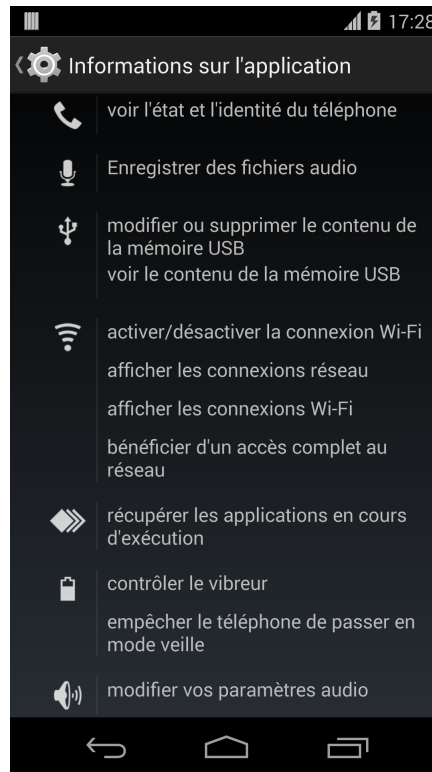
17:28

Informations sur l'application

voir l'état et l'identité du téléphone

Enregistrer des fichiers audio

modifier ou supprimer le contenu de la mémoire USB
voir le contenu de la mémoire USB

activer/désactiver la connexion Wi-Fi
afficher les connexions réseau
afficher les connexions Wi-Fi
bénéficier d'un accès complet au réseau

récupérer les applications en cours d'exécution

contrôler le vibreur
empêcher le téléphone de passer en mode veille

modifier vos paramètres audio